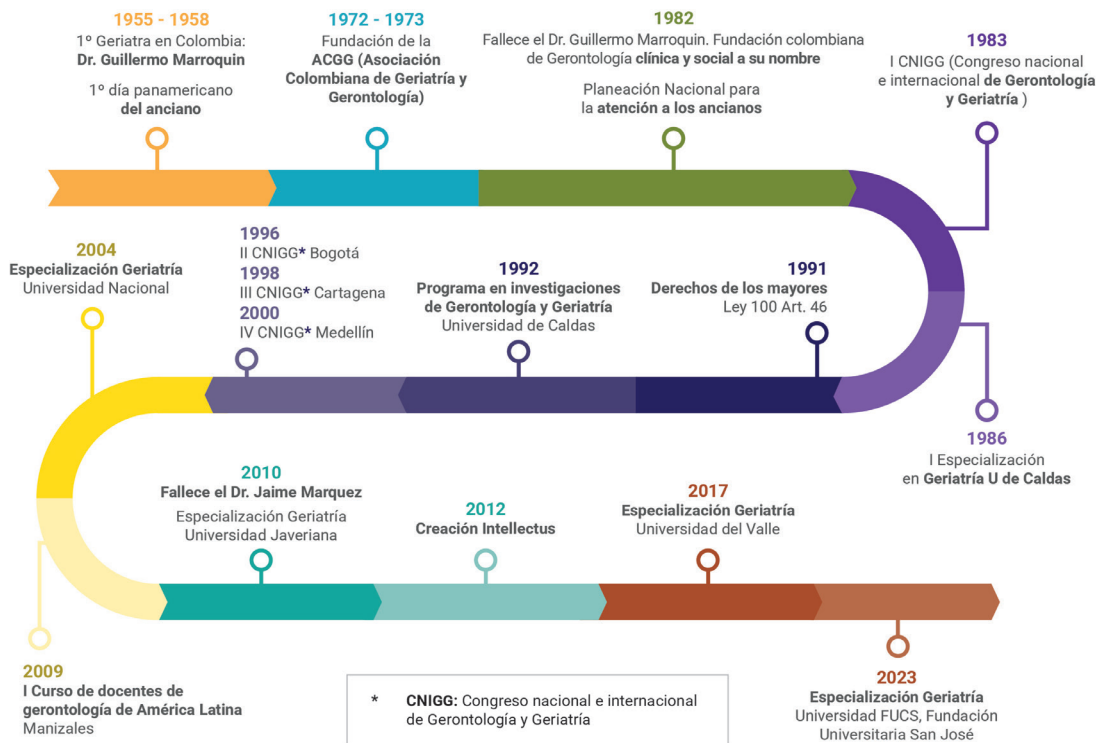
1955 - 1958
1º Geriatra en Colombia: **Dr. Guillermo Marroquin**

1º día panamericano **del anciano**

1972 - 1973
Fundación de la **ACGG (Asociación Colombiana de Geriatría y Gerontología)**

1982
Fallece el Dr. Guillermo Marroquin. Fundación colombiana de Gerontología **clínica y social a su nombre**

Planeación Nacional para la **atención a los ancianos**

1983
I CNIGG (Congreso nacional e internacional **de Gerontología y Geriatría** )

2004
**Especialización Geriatría**
Universidad Nacional

1996
II CNIGG* Bogotá
1998
III CNIGG* Cartagena
2000
IV CNIGG* Medellín

1992
**Programa en investigaciones de Gerontología y Geriatría**
Universidad de Caldas

1991
**Derechos de los mayores**
Ley 100 Art. 46

1986
I Especialización en **Geriatría U de Caldas**

2010
**Fallece el Dr. Jaime Marquez**
Especialización Geriatría
Universidad Javeriana

2012
**Creación Intellectus**

2017
**Especialización Geriatría**
Universidad del Valle

2009
**I Curso de docentes de gerontología de América Latina**
Manizales

* **CNIGG:** Congreso nacional e internacional de Gerontología y Geriatría

2023
**Especialización Geriatría**
Universidad FUCS, Fundación Universitaria San José